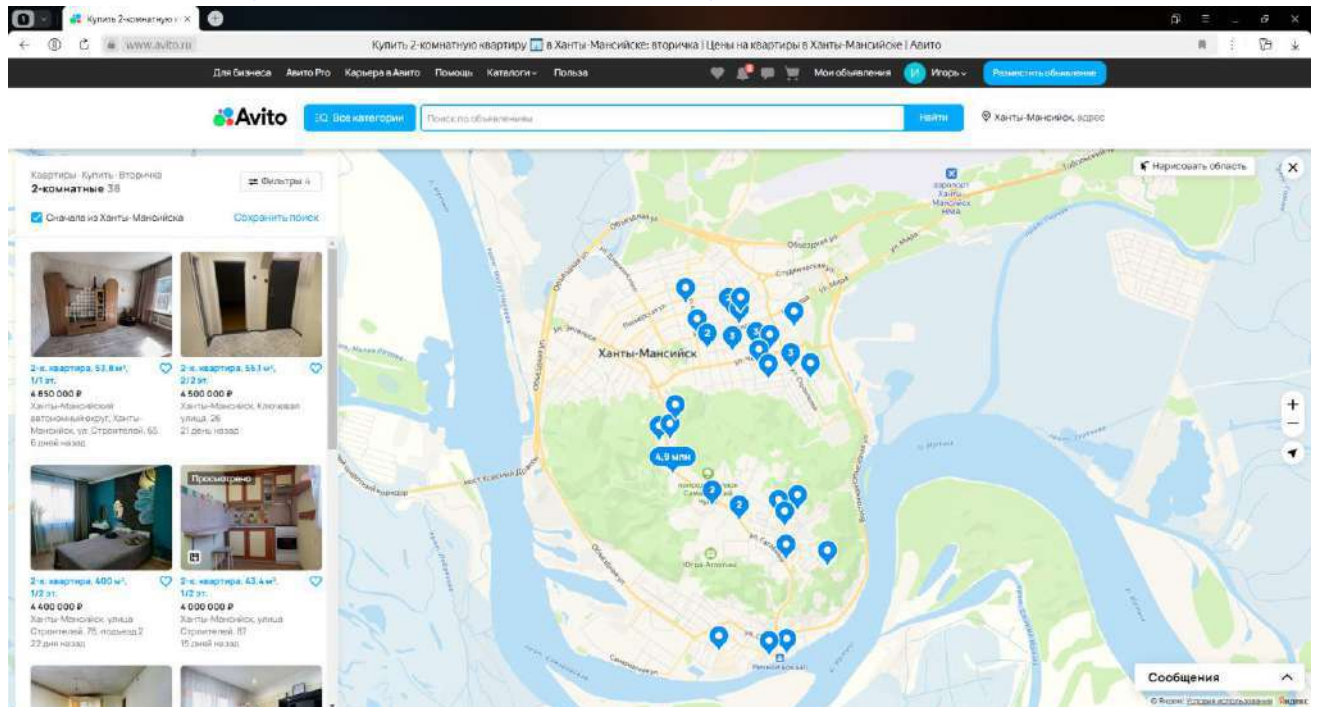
Купить 2-комнатную к ×

www.avito.ru

Купить 2-комнатную квартиру в Ханты-Мансийске: вторичка | Цены на квартиры в Ханты-Мансийске | Авито

Для бизнеса   Авито Pro   Карьера в Авито   Помощь   Каталоги   Польза   Мои объявления   Игорь   Разместить объявление

Avito   Все категории   Поиск по объявлениям   Найти   Ханты-Мансийск, адрес

Квартиры · Купить · Вторичка
2-комнатные 38
Фильтры 4
Сначала из Ханты-Мансийска   Сохранить поиск

2-к. квартира, 53,8 м², 1/1 эт.
4 850 000 ₽
Ханты-Мансийский автономный округ, Ханты-Мансийск, ул. Строителей, 65
6 дней назад

2-к. квартира, 55,1 м², 2/2 эт.
4 500 000 ₽
Ханты-Мансийск, Ключевая улица, 26
21 день назад

2-к. квартира, 40,0 м², 1/2 эт.
4 400 000 ₽
Ханты-Мансийск, улица Строителей, 78, подъезд 2
22 дня назад

Просмотрено
2-к. квартира, 43,4 м², 1/2 эт.
4 000 000 ₽
Ханты-Мансийск, улица Строителей, 87
15 дней назад

Нарисовать область

Ханты-Мансийск

4,9 млн

Югра-Атлетика

Сообщения

© Яндекс Условия использования Яндекс